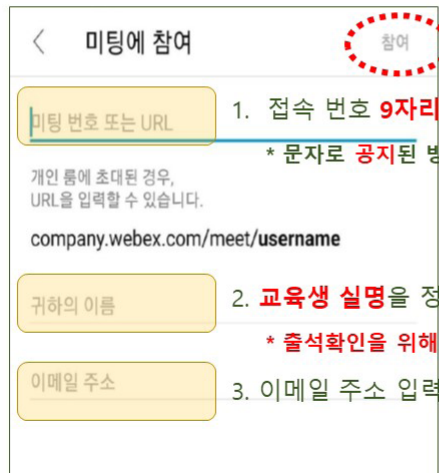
미팅에 참여

참여

미팅 번호 또는 URL

1. 접속 번호 9자리

* 문자로 공지된 방

개인 룸에 초대된 경우, URL을 입력할 수 있습니다.

company.webex.com/meet/username

귀하의 이름

2. 교육생 실명을 정

* 출석확인을 위해

이메일 주소

3. 이메일 주소 입력